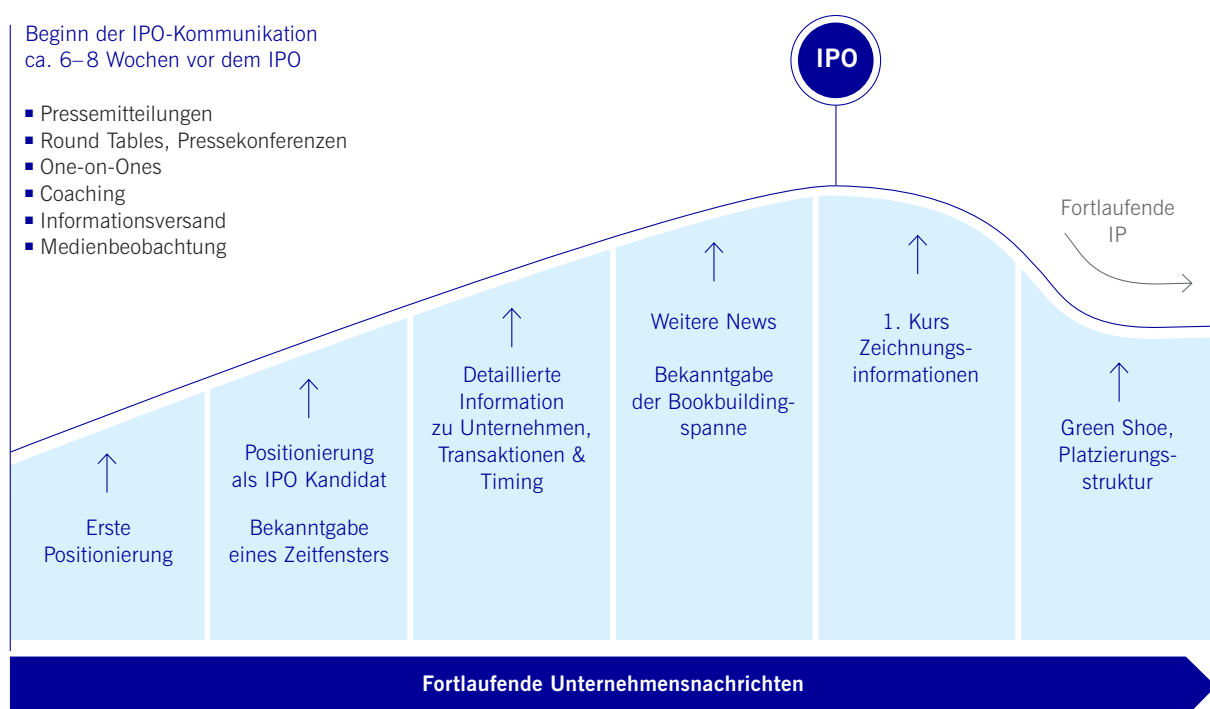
Beginn der IPO-Kommunikation
ca. 6–8 Wochen vor dem IPO

- Pressemitteilungen
- Round Tables, Pressekonferenzen
- One-on-Ones
- Coaching
- Informationsversand
- Medienbeobachtung

IPO

Fortlaufende IP

Erste Positionierung

Positionierung als IPO Kandidat

Bekanntgabe eines Zeitfensters

Detaillierte Information zu Unternehmen, Transaktionen & Timing

Weitere News

Bekanntgabe der Bookbuildingspanne

1. Kurs Zeichnungsinformationen

Green Shoe, Platzierungsstruktur

Fortlaufende Unternehmensnachrichten